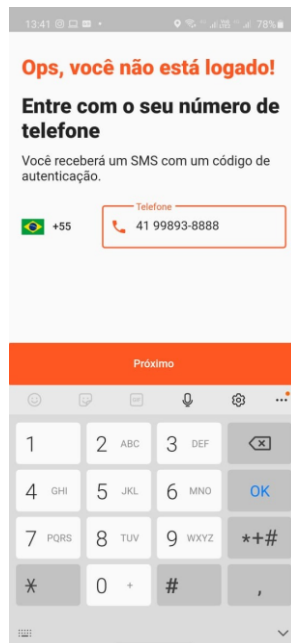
13:41 78%

Ops, você não está logado!

Entre com o seu número de telefone

Você receberá um SMS com um código de autenticação.

+55

Telefone
41 99893-8888

Próximo

GIF

| 1 | 2 ABC | 3 DEF | ⌫ |
|---|---|---|---|
| 4 GHI | 5 JKL | 6 MNO | OK |
| 7 PQRS | 8 TUV | 9 WXYZ | *+# |
| * | 0 + | # | , |